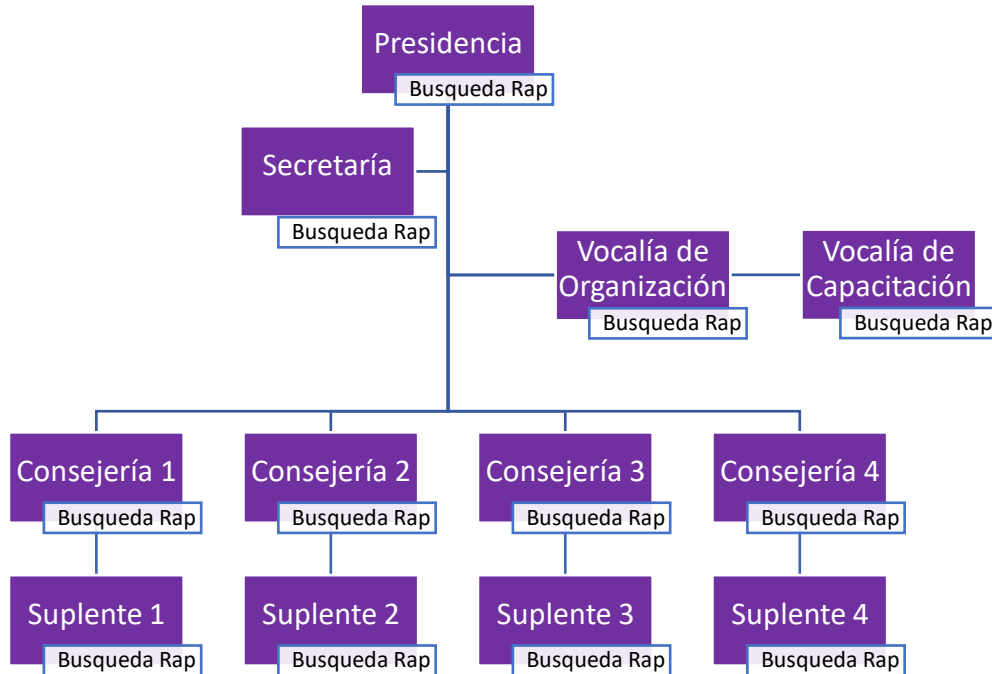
Presidencia
Busqueda Rap

Secretaría
Busqueda Rap

Vocalía de Organización
Busqueda Rap

Vocalía de Capacitación
Busqueda Rap

Consejería 1
Busqueda Rap

Consejería 2
Busqueda Rap

Consejería 3
Busqueda Rap

Consejería 4
Busqueda Rap

Suplente 1
Busqueda Rap

Suplente 2
Busqueda Rap

Suplente 3
Busqueda Rap

Suplente 4
Busqueda Rap